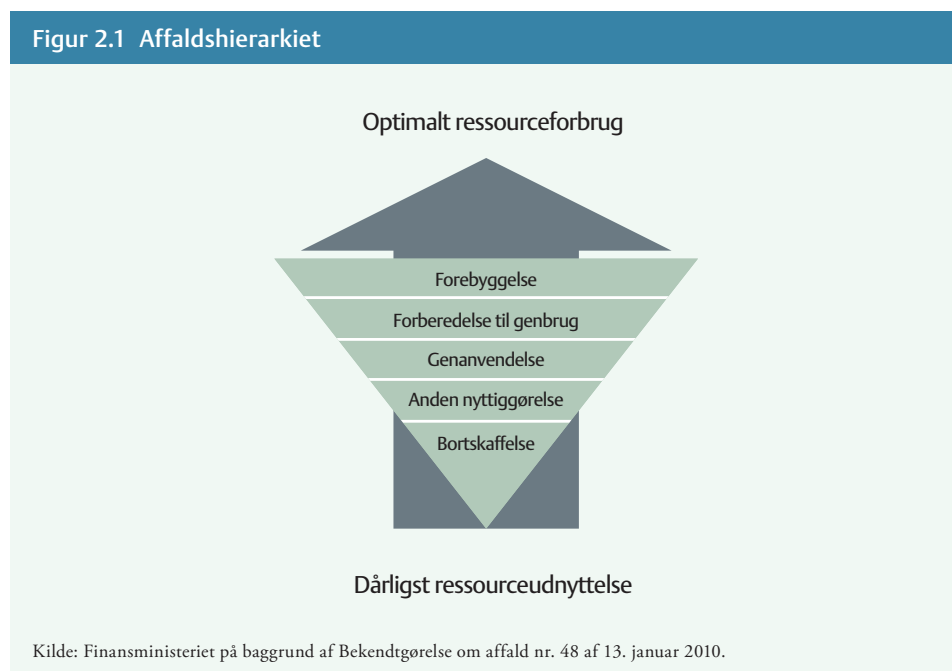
Figur 2.1 Affaldshierarkiet

Optimalt ressourceforbrug

Forebyggelse

Forberedelse til genbrug

Genanvendelse

Anden nyttiggørelse

Bortskaffelse

Dårligst ressourceudnyttelse

Kilde: Finansministeriet på baggrund af Bekendtgørelse om affald nr. 48 af 13. januar 2010.